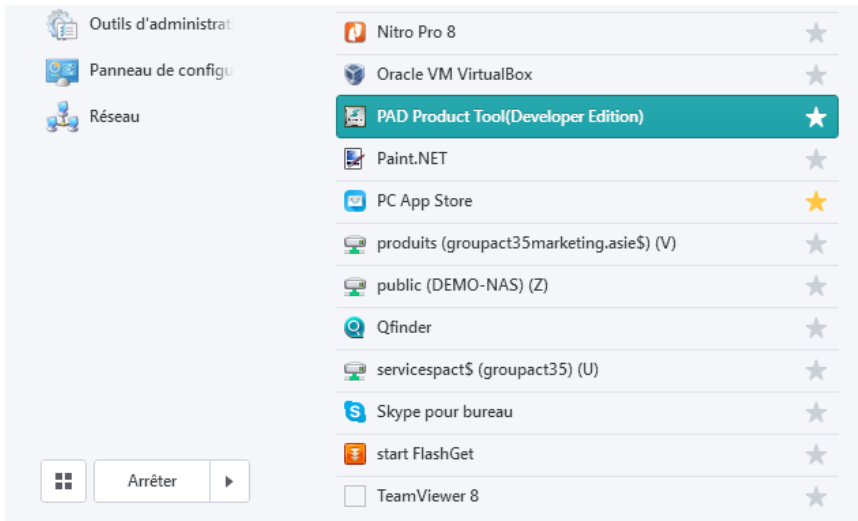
Outils d'administrat
Panneau de configu
Réseau

Arrêter

Nitro Pro 8
Oracle VM VirtualBox
PAD Product Tool(Developer Edition)
Paint.NET
PC App Store
produits (groupact35marketing.asie$) (V)
public (DEMO-NAS) (Z)
Qfinder
servicespact$ (groupact35) (U)
Skype pour bureau
start FlashGet
TeamViewer 8